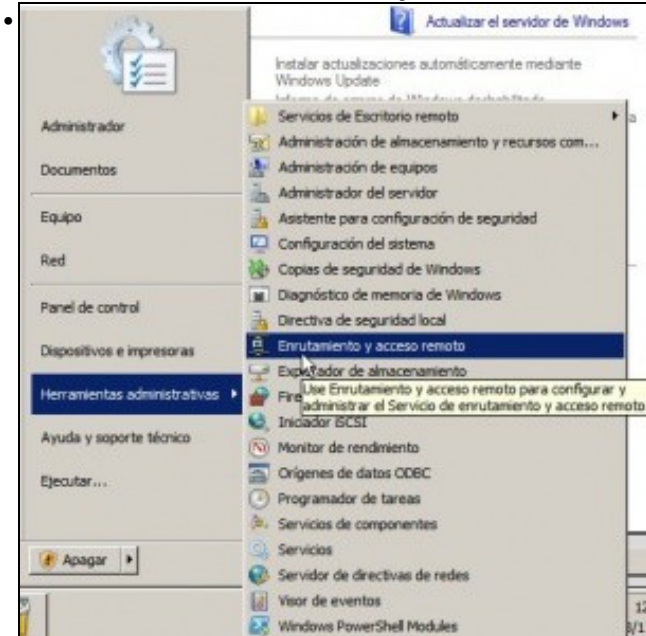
Actualizar el servidor de Windows

Instalar actualizaciones automáticamente mediante Windows Update

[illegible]

Administrador

Documentos

Equipo

Red

Panel de control

Dispositivos e impresoras

Herramientas administrativas

Ayuda y soporte técnico

Ejecutar...

Apagar

Servicios de Escritorio remoto

Administración de almacenamiento y recursos com...

Administración de equipos

Administrador del servidor

Asistente para configuración de seguridad

Configuración del sistema

Copias de seguridad de Windows

Diagnóstico de memoria de Windows

Directiva de seguridad local

Enrutamiento y acceso remoto

Explorador de almacenamiento

Fire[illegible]

Use Enrutamiento y acceso remoto para configurar y administrar el Servicio de enrutamiento y acceso remoto

Iniciador iSCSI

Monitor de rendimiento

Orígenes de datos ODBC

Programador de tareas

Servicios de componentes

Servicios

Servidor de directivas de redes

Visor de eventos

Windows PowerShell Modules

12

3/1